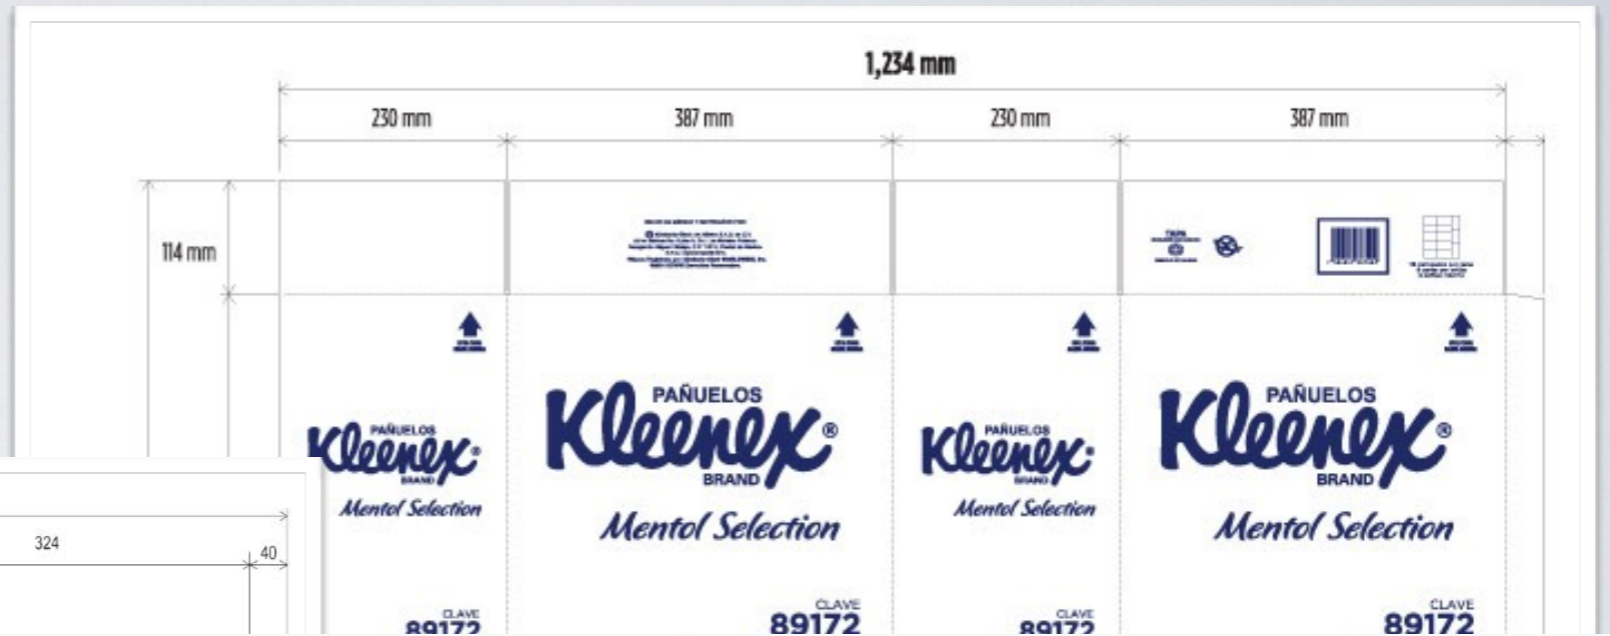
1,234 mm

230 mm
387 mm
230 mm
387 mm

114 mm

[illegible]

PAÑUELOS
Kleenex
BRAND
Mentol Selection
CLAVE
89172

PAÑUELOS
Kleenex®
BRAND
Mentol Selection
CLAVE
89172

PAÑUELOS
Kleenex
BRAND
Mentol Selection
CLAVE
89172

PAÑUELOS
Kleenex®
BRAND
Mentol Selection
CLAVE
89172

324
40